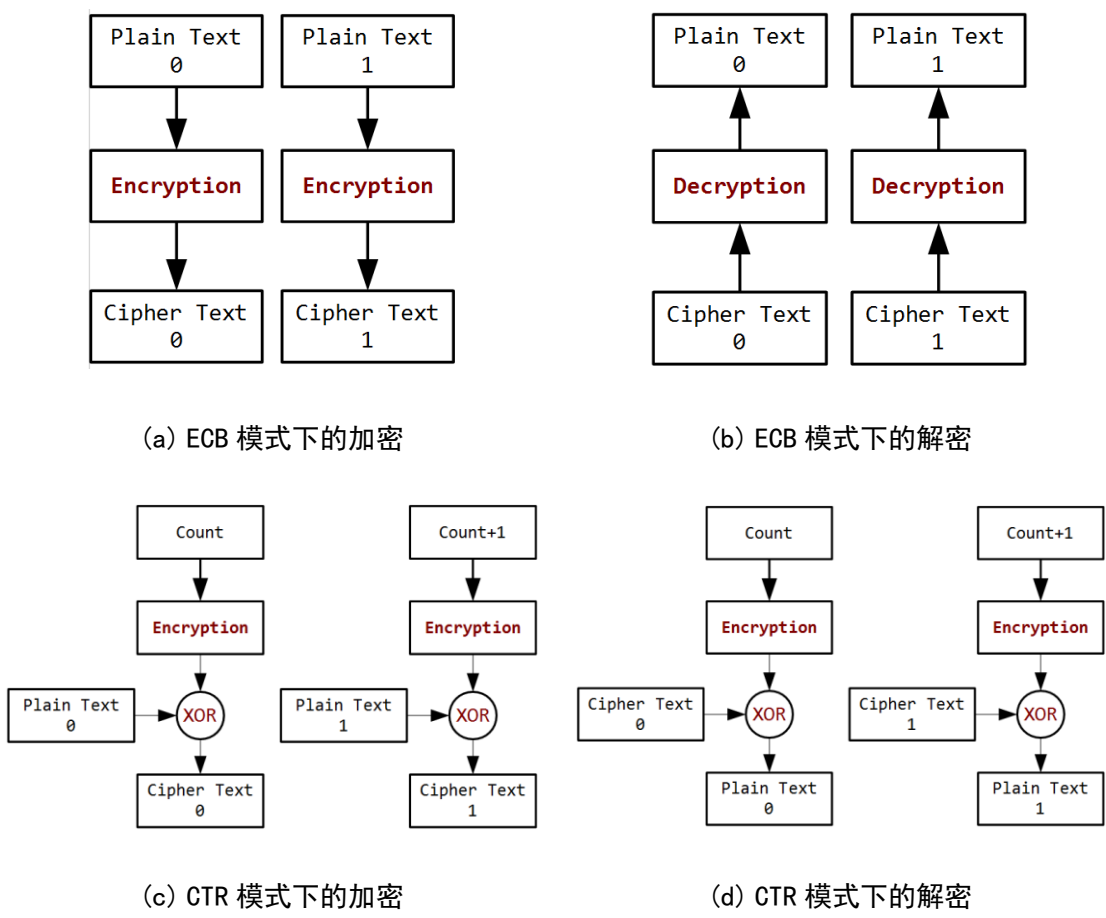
Plain Text 0

Encryption

Cipher Text 0

Plain Text 1

Encryption

Cipher Text 1

(a) ECB 模式下的加密

Plain Text 0

Decryption

Cipher Text 0

Plain Text 1

Decryption

Cipher Text 1

(b) ECB 模式下的解密

Count

Encryption

Plain Text 0

XOR

Cipher Text 0

Count+1

Encryption

Plain Text 1

XOR

Cipher Text 1

(c) CTR 模式下的加密

Count

Encryption

Cipher Text 0

XOR

Plain Text 0

Count+1

Encryption

Cipher Text 1

XOR

Plain Text 1

(d) CTR 模式下的解密